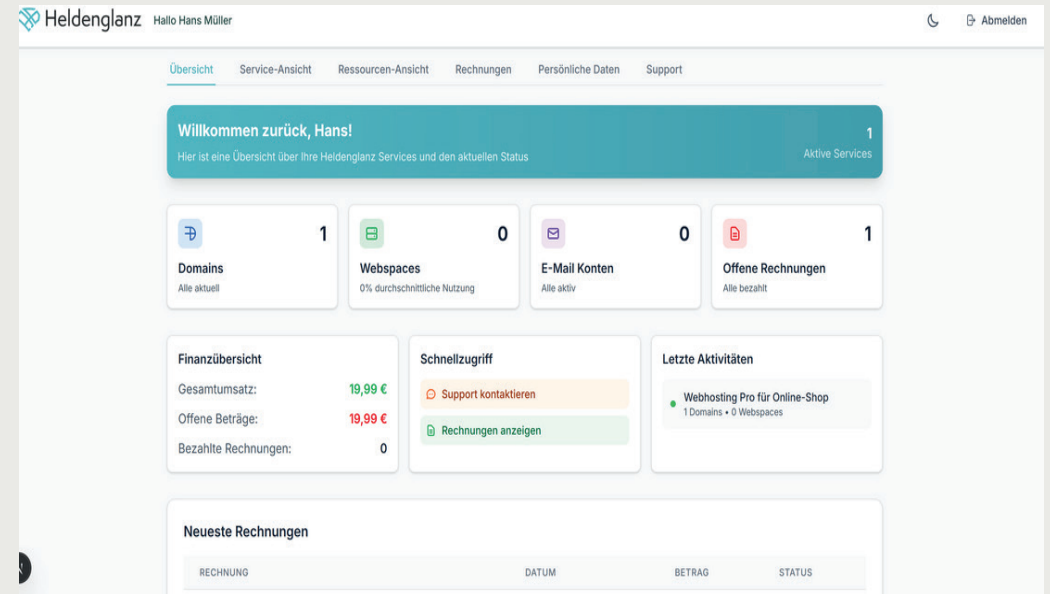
Heldenglanz Hallo Hans Müller

Abmelden

Übersicht Service-Ansicht Ressourcen-Ansicht Rechnungen Persönliche Daten Support

Willkommen zurück, Hans!
Hier ist eine Übersicht über Ihre Heldenglanz Services und den aktuellen Status

1
Aktive Services

1
Domains
Alle aktuell

0
Webspaces
0% durchschnittliche Nutzung

0
E-Mail Konten
Alle aktiv

1
Offene Rechnungen
Alle bezahlt

Finanzübersicht
Gesamtumsatz: 19,99 €
Offene Beträge: 19,99 €
Bezahlte Rechnungen: 0

Schnellzugriff
Support kontaktieren
Rechnungen anzeigen

Letzte Aktivitäten
Webhosting Pro für Online-Shop
1 Domains • 0 Webspaces

Neueste Rechnungen

| RECHNUNG | DATUM | BETRAG | STATUS |
|---|---|---|---|